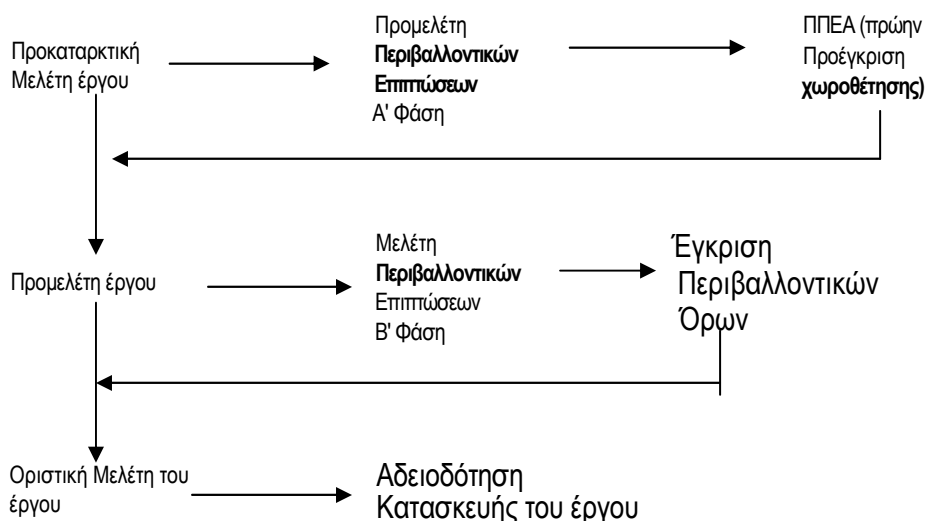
Προκαταρκτική Μελέτη έργου

Προμελέτη **Περιβαλλοντικών Επιπτώσεων** Α' Φάση

ΠΠΕΑ (πρώην Προέγκριση **χωροθέτησης)**

Προμελέτη έργου

Μελέτη **Περιβαλλοντικών** Επιπτώσεων Β' Φάση

Έγκριση Περιβαλλοντικών Όρων

Οριστική Μελέτη του έργου

Αδειοδότηση Κατασκευής του έργου